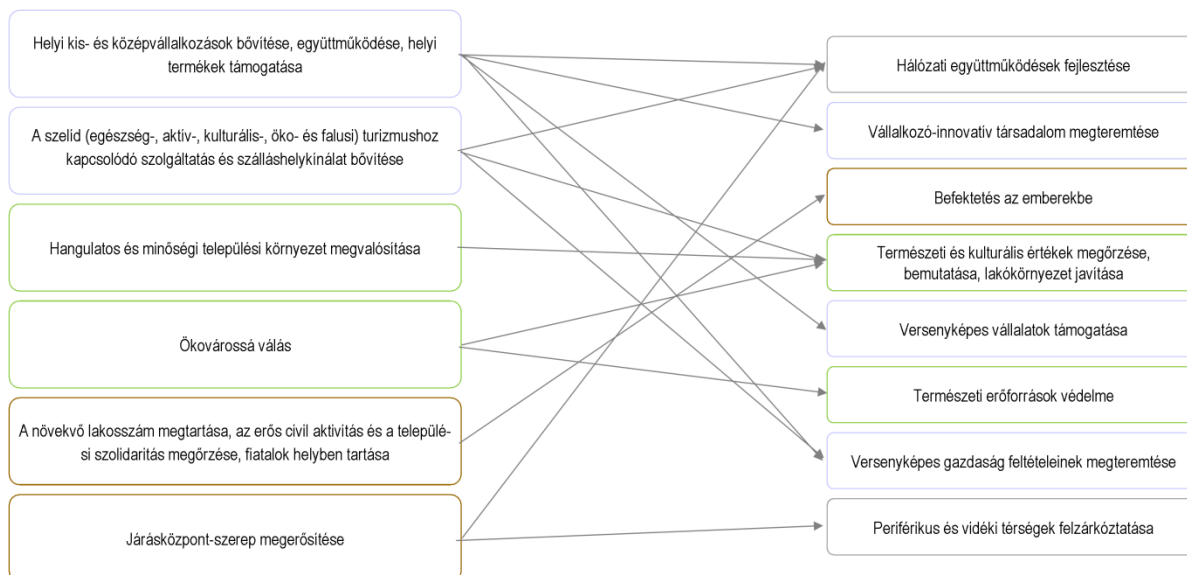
Helyi kis- és középvállalkozások bővítése, együttműködése, helyi termékek támogatása

A szelíd (egészség-, aktív-, kulturális-, öko- és falusi) turizmushoz kapcsolódó szolgáltatás és szálláshelykínálat bővítése

Hangulatos és minőségi települési környezet megvalósítása

Ökovárossá válás

A növekvő lakosszám megtartása, az erős civil aktivitás és a települési szolidaritás megőrzése, fiatalok helyben tartása

Járásközpont-szerep megerősítése

Hálózati együttműködések fejlesztése

Vállalkozó-innovatív társadalom megteremtése

Befektetés az emberekbe

Természeti és kulturális értékek megőrzése, bemutatása, lakókörnyezet javítása

Versenyképes vállalatok támogatása

Természeti erőforrások védelme

Versenyképes gazdaság feltételeinek megteremtése

Periférikus és vidéki térségek felzárkóztatása